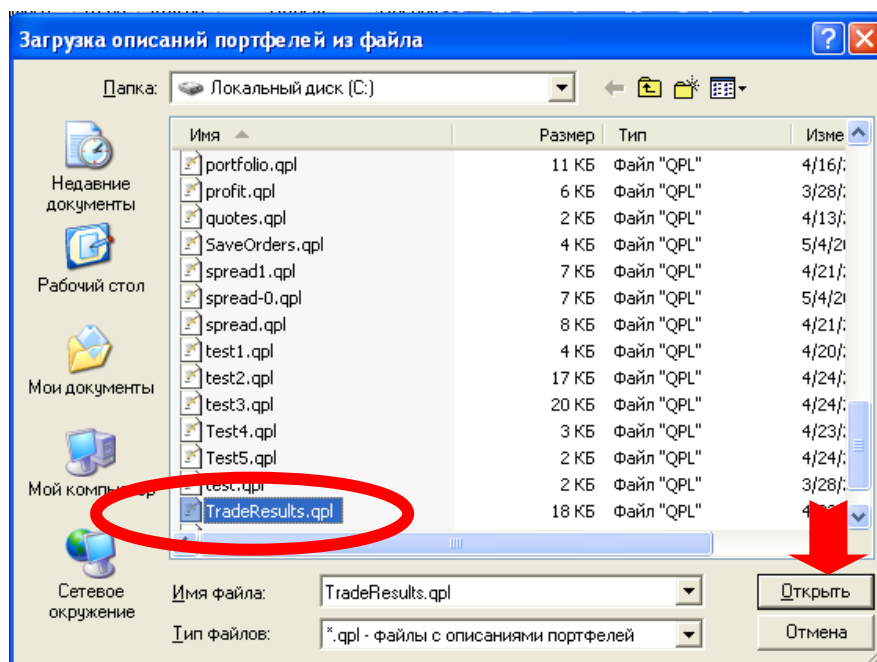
Загрузка описаний портфелей из файла

Папка: Локальный диск (C:)

Недавние документы

Рабочий стол

Мои документы

Мой компьютер

Сетевое окружение

| Имя | Размер | Тип | Изме |
|---|---|---|---|
| portfolio.qpl | 11 КБ | Файл "QPL" | 4/16/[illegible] |
| profit.qpl | 6 КБ | Файл "QPL" | 3/28/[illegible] |
| quotes.qpl | 2 КБ | Файл "QPL" | 4/13/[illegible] |
| SaveOrders.qpl | 4 КБ | Файл "QPL" | 5/4/2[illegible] |
| spread1.qpl | 7 КБ | Файл "QPL" | 4/21/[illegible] |
| spread-0.qpl | 7 КБ | Файл "QPL" | 5/4/2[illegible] |
| spread.qpl | 8 КБ | Файл "QPL" | 4/21/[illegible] |
| test1.qpl | 4 КБ | Файл "QPL" | 4/20/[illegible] |
| test2.qpl | 17 КБ | Файл "QPL" | 4/24/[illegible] |
| test3.qpl | 20 КБ | Файл "QPL" | 4/24/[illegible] |
| Test4.qpl | 3 КБ | Файл "QPL" | 4/23/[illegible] |
| Test5.qpl | 2 КБ | Файл "QPL" | 4/24/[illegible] |
| test.qpl | 2 КБ | Файл "QPL" | 3/28/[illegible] |
| TradeResults.qpl | 18 КБ | Файл "QPL" | 4/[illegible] |

Имя файла: TradeResults.qpl

Тип файлов: *.qpl - файлы с описаниями портфелей

Открыть

Отмена